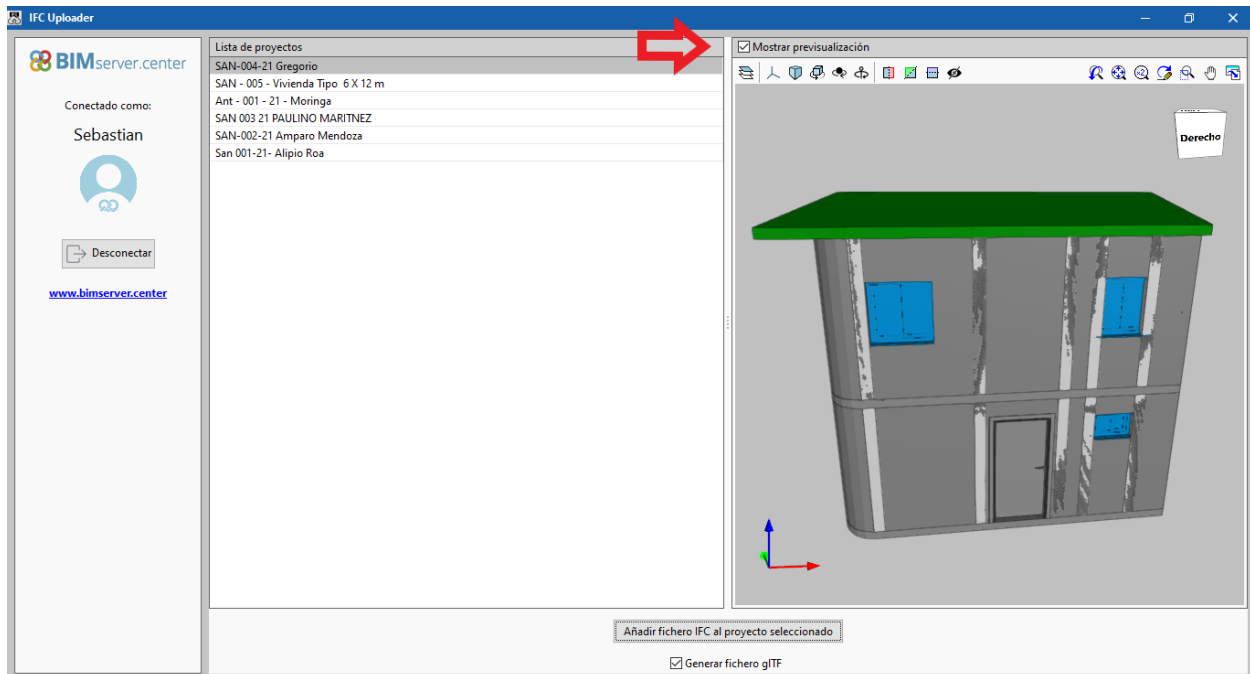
IFC Uploader

BIMserver.center

Conectado como:

Sebastian

Desconectar

www.bimserver.center

Lista de proyectos

SAN-004-21 Gregorio
SAN - 005 - Vivienda Tipo 6 X 12 m
Ant - 001 - 21 - Moringa
SAN 003 21 PAULINO MARITNEZ
SAN-002-21 Amparo Mendoza
San 001-21- Alipio Roa

Mostrar previsualización

Derecho

Añadir fichero IFC al proyecto seleccionado

Generar fichero glTF